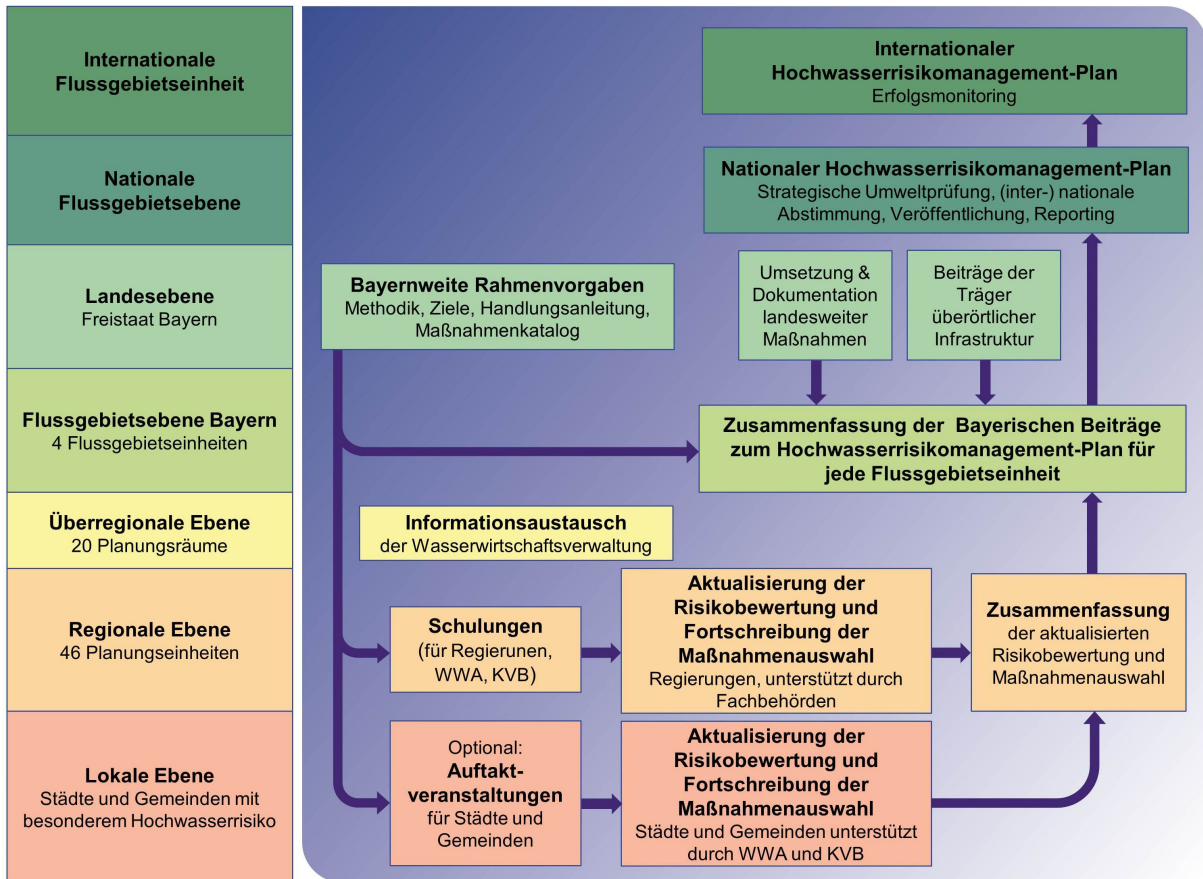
Internationale Flussgebietseinheit

Nationale Flussgebietsebene

Landesebene
Freistaat Bayern

Flussgebietsebene Bayern
4 Flussgebietseinheiten

Überregionale Ebene
20 Planungsräume

Regionale Ebene
46 Planungseinheiten

Lokale Ebene
Städte und Gemeinden mit besonderem Hochwasserrisiko

Internationaler Hochwasserrisikomanagement-Plan
Erfolgsmonitoring

Nationaler Hochwasserrisikomanagement-Plan
Strategische Umweltprüfung, (inter-) nationale Abstimmung, Veröffentlichung, Reporting

Bayernweite Rahmenvorgaben
Methodik, Ziele, Handlungsanleitung, Maßnahmenkatalog

Umsetzung & Dokumentation landesweiter Maßnahmen

Beiträge der Träger überörtlicher Infrastruktur

Zusammenfassung der Bayerischen Beiträge zum Hochwasserrisikomanagement-Plan für jede Flussgebietseinheit

Informationsaustausch
der Wasserwirtschaftsverwaltung

Schulungen
(für Regierunen, WWA, KVB)

Aktualisierung der Risikobewertung und Fortschreibung der Maßnahmenauswahl
Regierungen, unterstützt durch Fachbehörden

Zusammenfassung
der aktualisierten Risikobewertung und Maßnahmenauswahl

Optional:
Auftaktveranstaltungen
für Städte und Gemeinden

Aktualisierung der Risikobewertung und Fortschreibung der Maßnahmenauswahl
Städte und Gemeinden unterstützt durch WWA und KVB